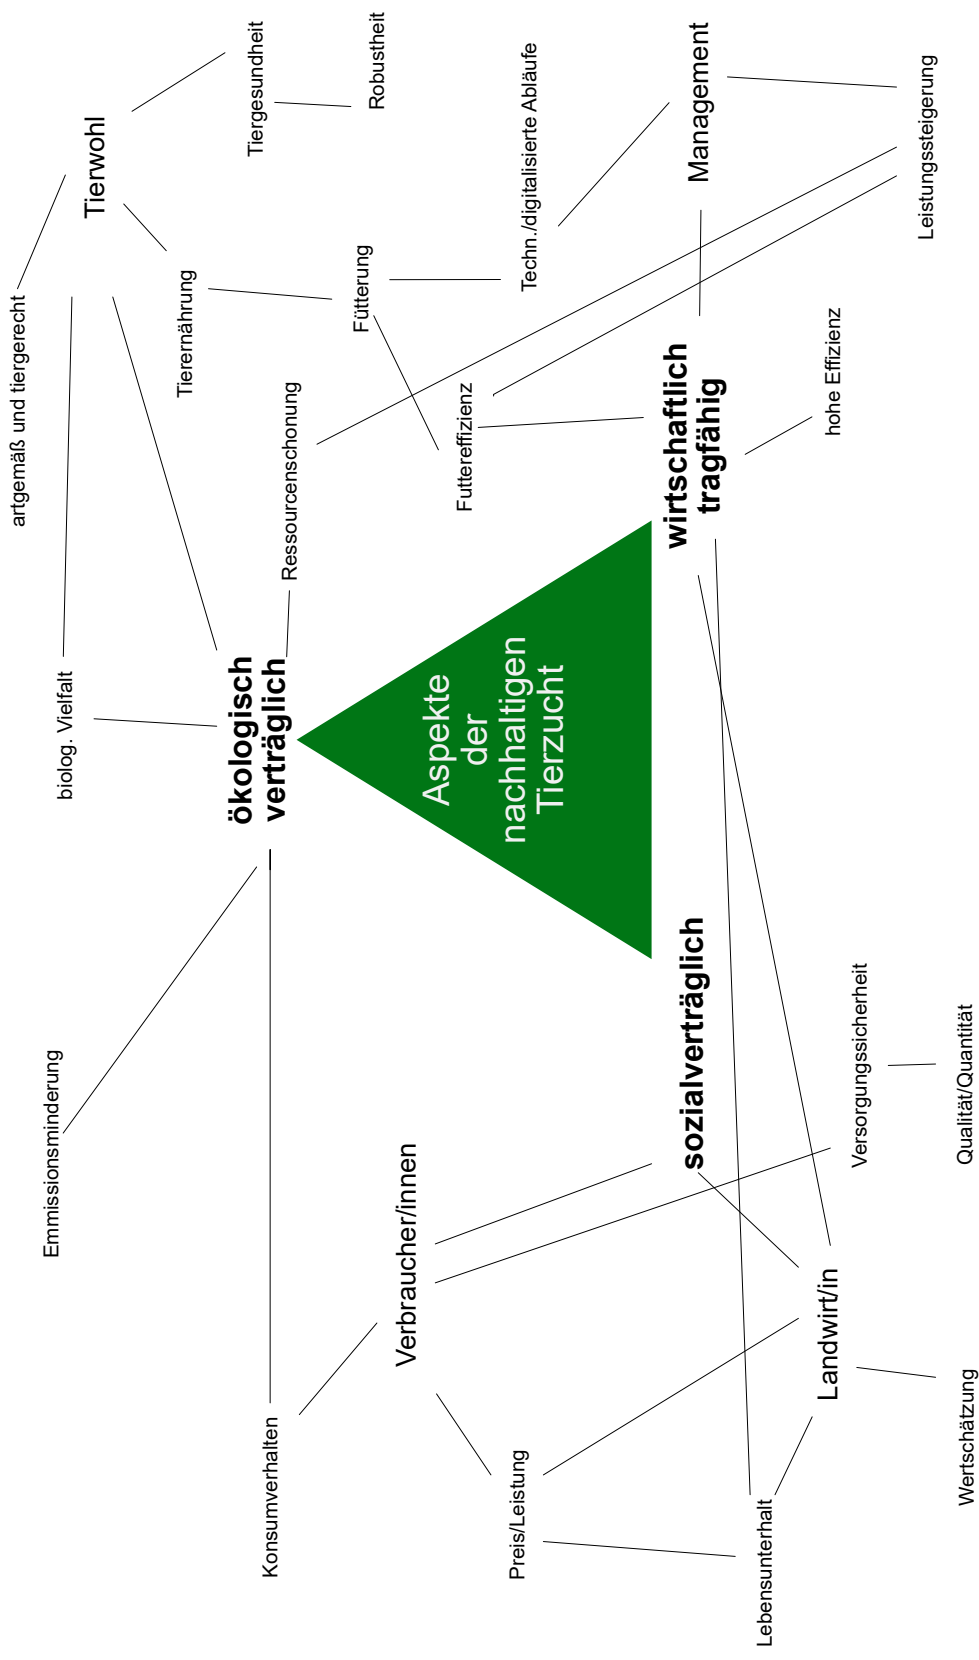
Aspekte der nachhaltigen Tierzucht

ökologisch verträglich

wirtschaftlich tragfähig

sozialverträglich

Tierwohl

Tiergesundheit

Robustheit

artgemäß und tiergerecht

Tierernährung

Fütterung

Techn./digitalisierte Abläufe

Management

Leistungssteigerung

Ressourcenschonung

Futtereffizienz

hohe Effizienz

biolog. Vielfalt

Emmissionsminderung

Verbraucher/innen

Versorgungssicherheit

Qualität/Quantität

Landwirt/in

Wertschätzung

Konsumverhalten

Preis/Leistung

Lebensunterhalt